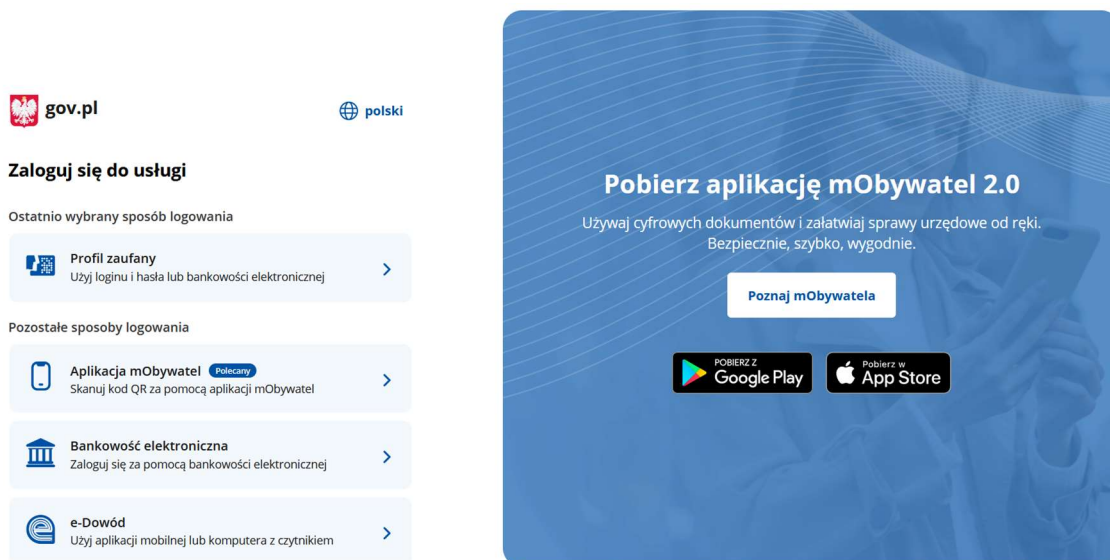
gov.pl

polski

Zaloguj się do usługi

Ostatnio wybrany sposób logowania

Profil zaufany
Użyj loginu i hasła lub bankowości elektronicznej

Pozostałe sposoby logowania

Aplikacja mObywatel Polecany
Skanuj kod QR za pomocą aplikacji mObywatel

Bankowość elektroniczna
Zaloguj się za pomocą bankowości elektronicznej

e-Dowód
Użyj aplikacji mobilnej lub komputera z czytnikiem

Pobierz aplikację mObywatel 2.0

Używaj cyfrowych dokumentów i załatwiaj sprawy urzędowe od ręki. Bezpiecznie, szybko, wygodnie.

Poznaj mObywatela

POBIERZ Z Google Play

Pobierz w App Store